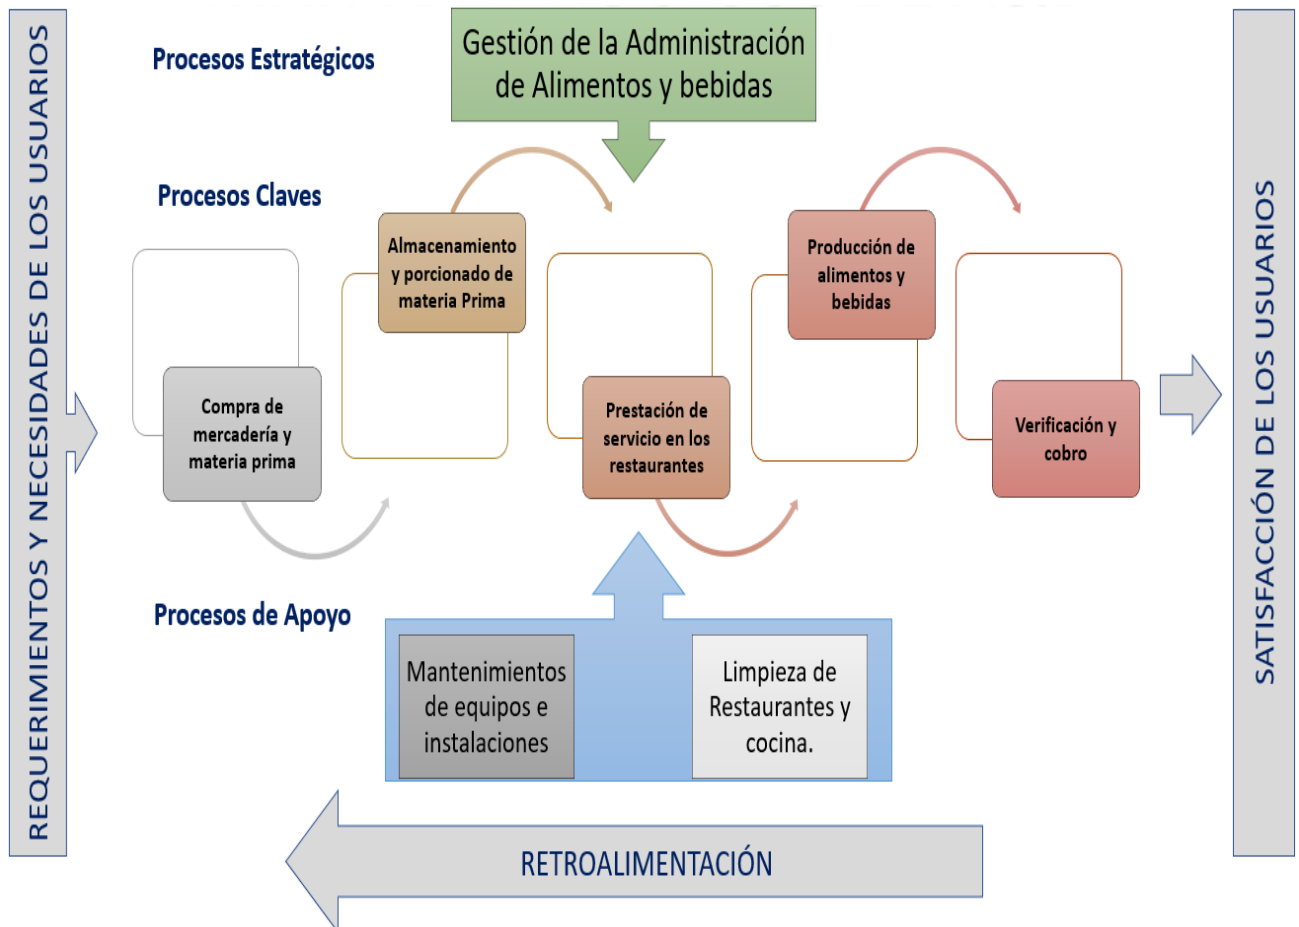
REQUERIMIENTOS Y NECESIDADES DE LOS USUARIOS

Procesos Estratégicos

Gestión de la Administración de Alimentos y bebidas

Procesos Claves

Compra de mercadería y materia prima

Almacenamiento y porcionado de materia Prima

Prestación de servicio en los restaurantes

Producción de alimentos y bebidas

Verificación y cobro

Procesos de Apoyo

Mantenimientos de equipos e instalaciones

Limpieza de Restaurantes y cocina.

RETROALIMENTACIÓN

SATISFACCIÓN DE LOS USUARIOS